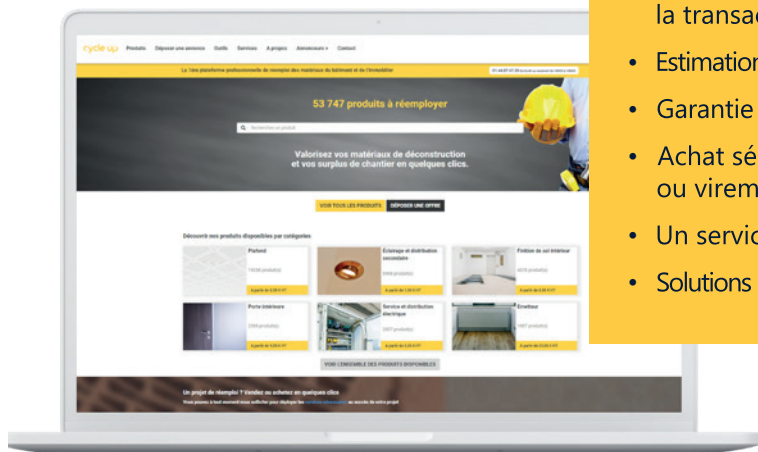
cycle up Produits Déposer une annonce Outils Services A propos Annonceurs Contact

La 1ère plateforme professionnelle de réemploi des matériaux du bâtiment et de l'immobilier

01 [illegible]

53 747 produits à réemployer

Rechercher un produit

Valorisez vos matériaux de déconstruction et vos surplus de chantier en quelques clics.

VOIR TOUS LES PRODUITS DÉPOSER UNE OFFRE

Découvrir nos produits disponibles par catégories

Plafond
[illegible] produit(s)
A partir de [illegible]

Éclairage et distribution secondaire
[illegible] produit(s)
A partir de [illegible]

Finition de sol intérieur
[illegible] produit(s)
A partir de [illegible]

Porte intérieure
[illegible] produit(s)
A partir de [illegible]

Service et distribution électrique
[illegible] produit(s)
A partir de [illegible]

Émetteur
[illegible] produit(s)
A partir de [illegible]

VOIR L'ENSEMBLE DES PRODUITS DISPONIBLES

Un projet de réemploi ? Vendez ou achetez en quelques clics

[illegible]

la transac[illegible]

• Estimation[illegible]

• Garantie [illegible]

• Achat sé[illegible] ou virem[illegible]

• Un servic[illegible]

• Solutions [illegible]